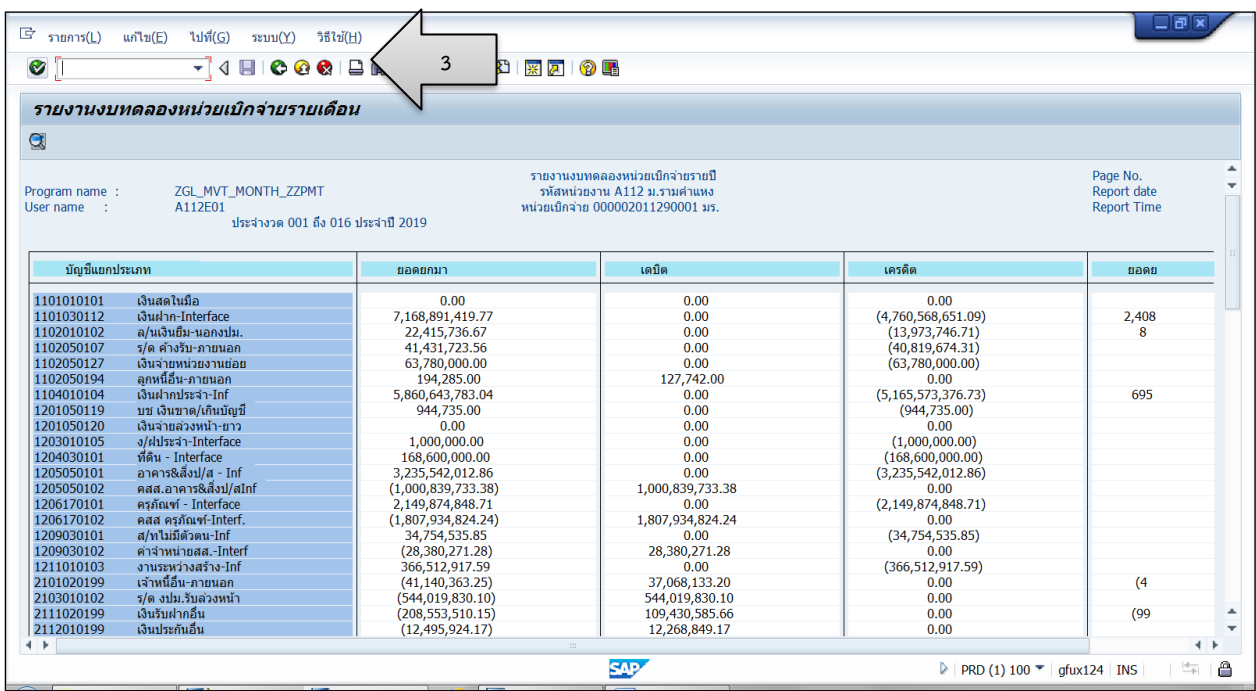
รายการ(L) แก้ไข(E) ไปที่(G) ระบบ(Y) วิธีใช้(H)

3

รายงานงบทดลองหน่วยเบิกจ่ายรายเดือน

Program name : ZGL_MVT_MONTH_ZZPMT
User name : A112E01

รายงานงบทดลองหน่วยเบิกจ่ายรายปี
รหัสหน่วยงาน A112 ม.รามคำแหง
หน่วยเบิกจ่าย 000002011290001 มร.
ประจำงวด 001 ถึง 016 ประจำปี 2019

Page No.
Report date
Report Time

| บัญชีแยกประเภท | | ยอดยกมา | เดบิต | เครดิต | ยอดย |
|---|---|---|---|---|---|
| 1101010101 | เงินสดในมือ | 0.00 | 0.00 | 0.00 | |
| 1101030112 | เงินฝาก-Interface | 7,168,891,419.77 | 0.00 | (4,760,568,651.09) | 2,408 |
| 1102010102 | ล/นเงินยืม-นอกงปม. | 22,415,736.67 | 0.00 | (13,973,746.71) | 8 |
| 1102050107 | ร/ด ค้างรับ-ภายนอก | 41,431,723.56 | 0.00 | (40,819,674.31) | |
| 1102050127 | เงินจ่ายหน่วยงานย่อย | 63,780,000.00 | 0.00 | (63,780,000.00) | |
| 1102050194 | ลูกหนี้อื่น-ภายนอก | 194,285.00 | 127,742.00 | 0.00 | |
| 1104010104 | เงินฝากประจำ-Inf | 5,860,643,783.04 | 0.00 | (5,165,573,376.73) | 695 |
| 1201050119 | บช เงินขาด/เกินบัญชี | 944,735.00 | 0.00 | (944,735.00) | |
| 1201050120 | เงินจ่ายล่วงหน้า-ยาว | 0.00 | 0.00 | 0.00 | |
| 1203010105 | ง/ฝประจำ-Interface | 1,000,000.00 | 0.00 | (1,000,000.00) | |
| 1204030101 | ที่ดิน - Interface | 168,600,000.00 | 0.00 | (168,600,000.00) | |
| 1205050101 | อาคาร&สิ่งป/ส - Inf | 3,235,542,012.86 | 0.00 | (3,235,542,012.86) | |
| 1205050102 | คสส.อาคาร&สิ่งป/สInf | (1,000,839,733.38) | 1,000,839,733.38 | 0.00 | |
| 1206170101 | ครุภัณฑ์ - Interface | 2,149,874,848.71 | 0.00 | (2,149,874,848.71) | |
| 1206170102 | คสส ครุภัณฑ์-Interf. | (1,807,934,824.24) | 1,807,934,824.24 | 0.00 | |
| 1209030101 | ส/ทไม่มีตัวตน-Inf | 34,754,535.85 | 0.00 | (34,754,535.85) | |
| 1209030102 | ค่าจำหน่ายสส.-Interf | (28,380,271.28) | 28,380,271.28 | 0.00 | |
| 1211010103 | งานระหว่างสร้าง-Inf | 366,512,917.59 | 0.00 | (366,512,917.59) | |
| 2101020199 | เจ้าหนี้อื่น-ภายนอก | (41,140,363.25) | 37,068,133.20 | 0.00 | (4 |
| 2103010102 | ร/ด งปม.รับล่วงหน้า | (544,019,830.10) | 544,019,830.10 | 0.00 | |
| 2111020199 | เงินรับฝากอื่น | (208,553,510.15) | 109,430,585.66 | 0.00 | (99 |
| 2112010199 | เงินประกันอื่น | (12,495,924.17) | 12,268,849.17 | 0.00 | |

SAP
PRD (1) 100 gfux124 INS